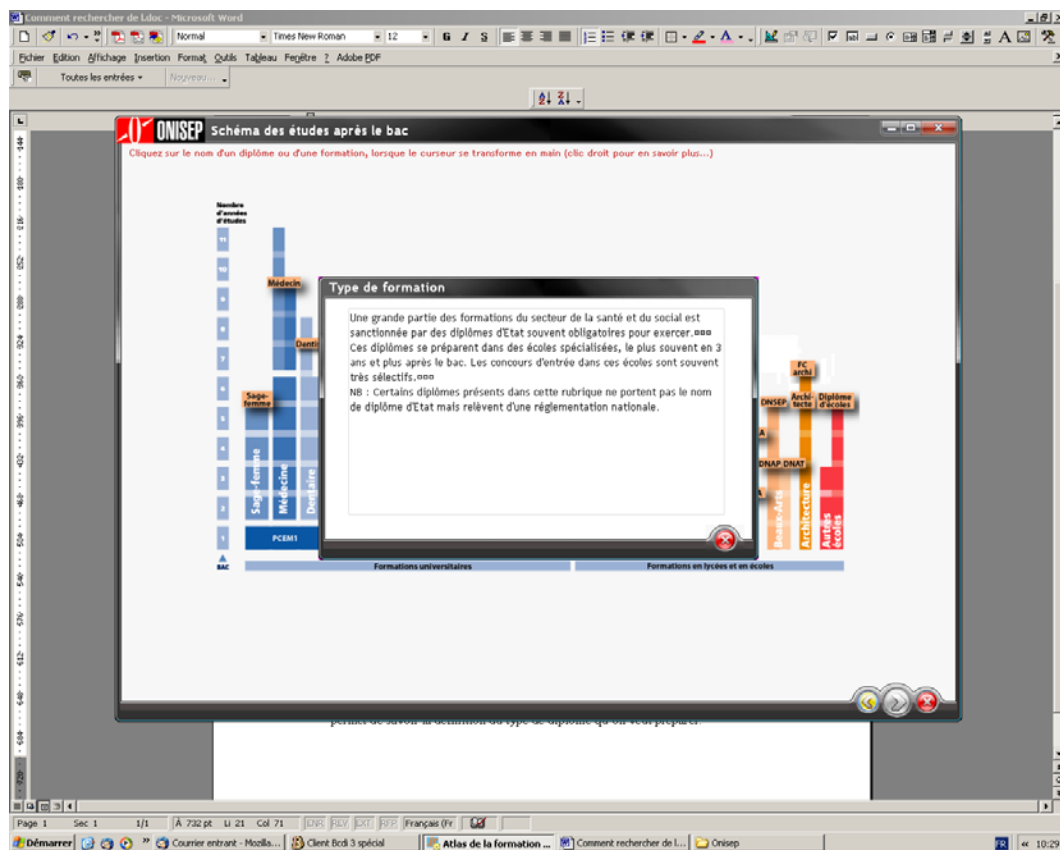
Comment rechercher de Ldoc - Microsoft Word

Normal | Times New Roman | 12

Fichier Edition Affichage Insertion Format Outils Tableau Fenêtre ? Adobe PDF

Toutes les entrées | Nouveau...

ONISEP Schéma des études après le bac

Cliquez sur le nom d'un diplôme ou d'une formation, lorsque le curseur se transforme en main (clic droit pour en savoir plus...)

Nombre d'années d'études

11
10
9
8
7
6
5
4
3
2
1
BAC

Médecin
Dentiste
Sage-femme
Sage-femme
Médecine
Dentaire
PCEM1

Type de formation

Une grande partie des formations du secteur de la santé et du social est sanctionnée par des diplômes d'Etat souvent obligatoires pour exercer.

Ces diplômes se préparent dans des écoles spécialisées, le plus souvent en 3 ans et plus après le bac. Les concours d'entrée dans ces écoles sont souvent très sélectifs.

NB : Certains diplômes présents dans cette rubrique ne portent pas le nom de diplôme d'Etat mais relèvent d'une réglementation nationale.

FC archi
DNSEP
Archi-tecte
Diplôme d'écoles
DNAP DNAT
Beaux-Arts
Architecture
Autres écoles

Formations universitaires
Formations en lycées et en écoles

permet de savoir la définition du type de diplôme qu'on veut préparer.

Page 1 Sec 1 1/1 À 732 pt Li 21 Col 71 ENR REV EXT RFP Français (Fr

Démarrer | Courrier entrant - Mozilla... | Client Bcdi 3 spécial | Atlas de la formation ... | Comment rechercher de l... | Onisep | FR 10:2